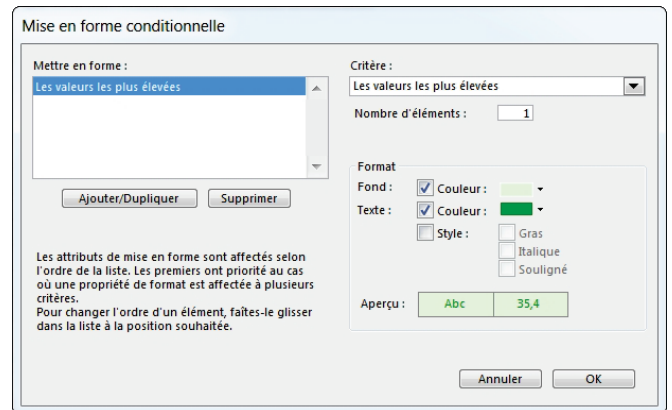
Mise en forme conditionnelle

Mettre en forme :

Les valeurs les plus élevées

Ajouter/Dupliquer

Supprimer

Les attributs de mise en forme sont affectés selon l'ordre de la liste. Les premiers ont priorité au cas où une propriété de format est affectée à plusieurs critères.
Pour changer l'ordre d'un élément, faîtes-le glisser dans la liste à la position souhaitée.

Critère :

Les valeurs les plus élevées

Nombre d'éléments : 1

Format

Fond : Couleur :

Texte : Couleur :

Style : Gras

Italique

Souligné

Aperçu : Abc 35,4

Annuler

OK